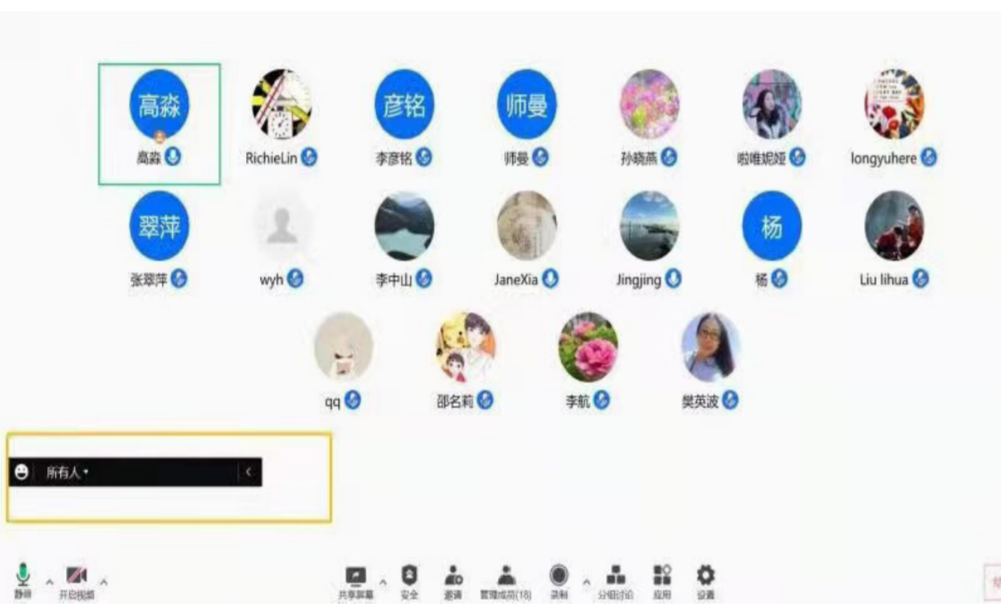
高淼
高淼

RichieLin

彦铭
李彦铭

师曼
师曼

孙晓燕

啦唯妮娅

longyuhere

翠萍
张翠萍

wyh

李中山

JaneXia

Jingjing

杨
杨

Liu lihua

qq

邵名莉

李航

樊英波

所有人 ▾

静音
开启视频
共享屏幕
安全
邀请
管理成员(18)
录制
分组讨论
应用
设置